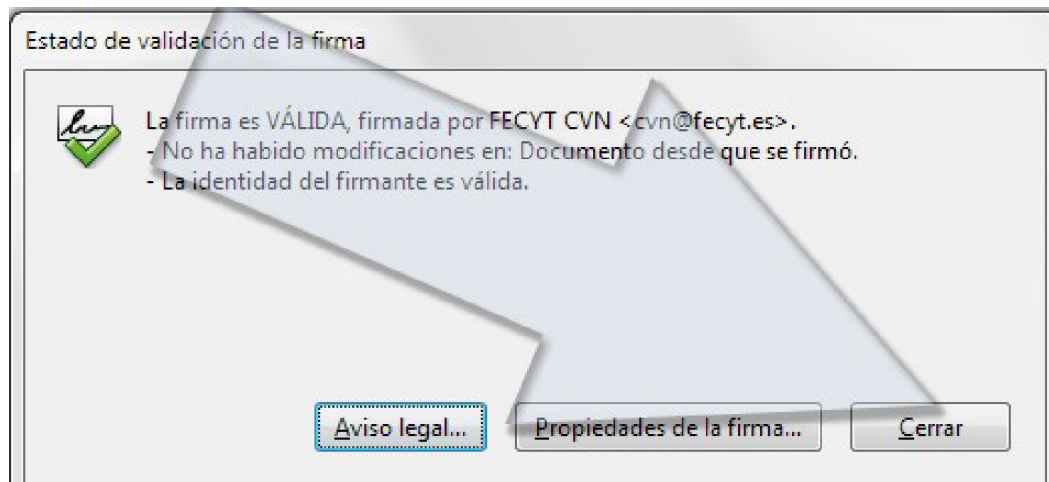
Estado de validación de la firma

La firma es VÁLIDA, firmada por FECYT CVN <cvn@fecyt.es>.
- No ha habido modificaciones en: Documento desde que se firmó.
- La identidad del firmante es válida.

Aviso legal...

Propiedades de la firma...

Cerrar